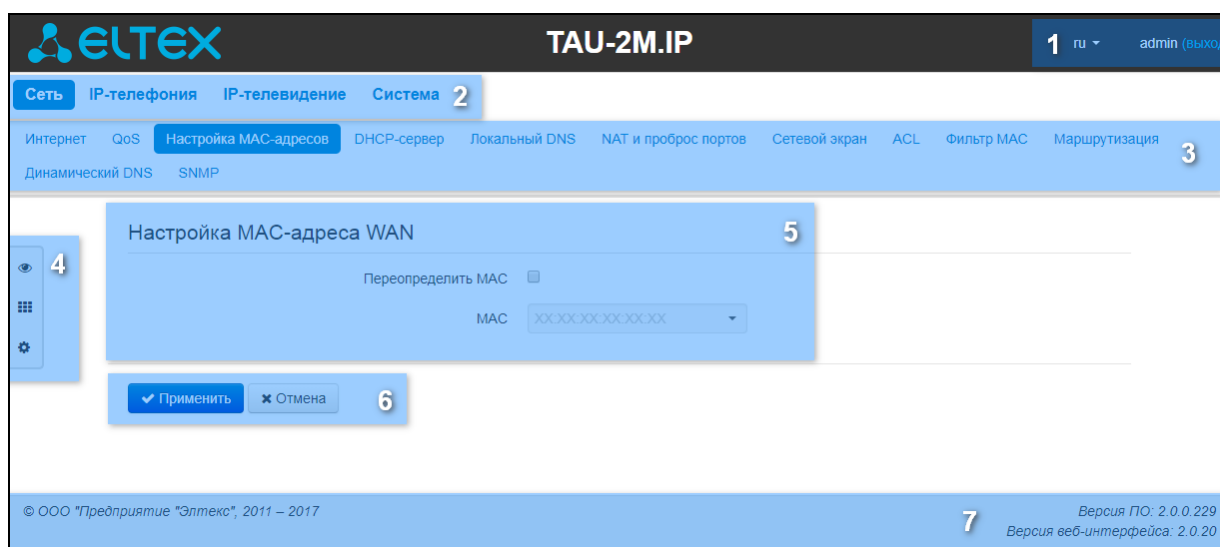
ELTEX

TAU-2M.IP

1 ru admin (выхо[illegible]

Сеть IP-телефония IP-телевидение Система 2

Интернет QoS Настройка MAC-адресов DHCP-сервер Локальный DNS NAT и проброс портов Сетевой экран ACL Фильтр MAC Маршрутизация 3
Динамический DNS SNMP

4

Настройка MAC-адреса WAN 5

Переопределить MAC

MAC XX:XX:XX:XX:XX:XX

Применить Отмена 6

© ООО "Предприятие "Элтекс", 2011 – 2017

7 Версия ПО: 2.0.0.229
Версия веб-интерфейса: 2.0.20